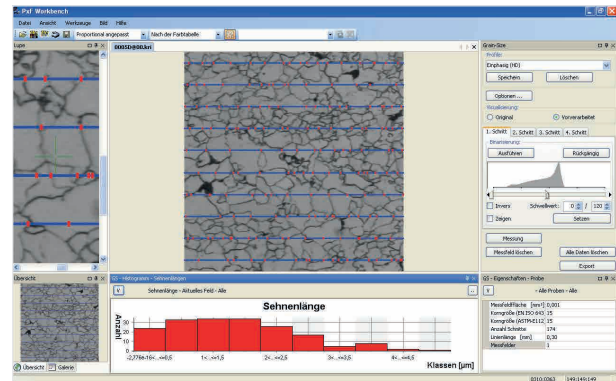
Pxf Workbench

Datei Ansicht Werkzeuge Bild Hilfe

Proportional angepasst

Nach der Farbtabelle

Lupe

0005D@80UM

Grain-Size

Profile:

Einphasig (HD)

Speichern

Löschen

Optionen ...

Visualisierung:

Original

Vorverarbeitet

1. Schritt

2. Schritt

3. Schritt

4. Schritt

Binarisierung

Ausführen

Rückgängig

Invers

Schwellwert:

0

120

Zeigen

Setzen

Messung

Messfeld löschen

Alle Daten löschen

Export

Übersicht

Übersicht

Galerie

GS - Histogramm - Sehnenlängen

Sehnenlänge - Aktuelles Feld - Alle

Sehnenlänge

Anzahl

30

20

10

0

-2,776e-16<...<=0,6

1<...<=1,5

2<...<=2,5

3<...<=3,6

4<...<=4,5

Klassen [µm]

GS - Eigenschaften - Probe

Alle Proben - Alle

| | |
|---|---|
| Messfeldfläche [mm²] | 0,001 |
| Korngröße (EN ISO 643) | 15 |
| Korngröße (ASTM E112) | 15 |
| Anzahl Schnitte | 174 |
| Linienlänge [mm] | 0,30 |
| Messfelder | 1 |

0310,0363

149;149;149